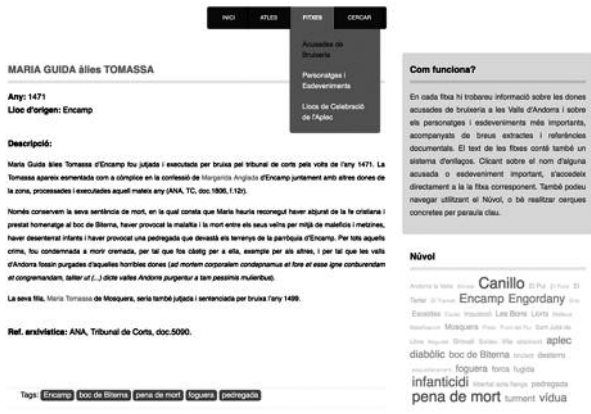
INICI ATLES FITXES CERCAR

Acusades de Bruixeria

Personatges i Esdeveniments

Llocs de Celebració de l'Aplec

MARIA GUIDA àlies TOMASSA

Any: 1471
Lloc d'origen: Encamp

Descripció:

Maria Guida àlies Tomassa d'Encamp fou jutjada i executada per bruixa pel tribunal de corts pels volts de l'any 1471. La Tomassa apareix esmentada com a còmplice en la confessió de Margarida Anglada d'Encamp juntament amb altres dones de la zona, processades i executades aquell mateix any (ANA, TC, doc.1806, f.12r).

Només conservem la seva sentència de mort, en la qual consta que Maria hauria reconegut haver abjurat de la fe cristiana i prestat homenatge al boc de Biterna, haver provocat la malaltia i la mort entre els seus veïns per mitjà de maleficis i metzines, haver desenteriat infants i haver provocat una pedregada que devastà els terrenys de la parròquia d'Encamp. Per tots aquells crims, fou condemnada a morir cremada, per tal que fos càstig per a ella, exemple per als altres, i per tal que les valls d'Andorra fossin purgades d'aquelles horribles dones (ad mortem corporalem condepnamus et fore et esse igne comburendam et congremandam, taliter ut (...) dicte valles Andorre purgentur a tam pessimis mulieribus).

La seva filla, Maria Tomassa de Mosquera, seria també jutjada i sentenciada per bruixa l'any 1499.

Ref. arxivística: ANA, Tribunal de Corts, doc.5090.

Tags: Encamp boc de Biterna pena de mort foguera pedregada

Com funciona?

En cada fitxa hi trobareu informació sobre les dones acusades de bruixeria a les Valls d'Andorra i sobre els personatges i esdeveniments més importants, acompanyats de breus extractes i referències documentals. El text de les fitxes conté també un sistema d'enllaços. Clicant sobre el nom d'alguna acusada o esdeveniment important, s'accedeix directament a la la fitxa corresponent. També podeu navegar utilitzant el Núvol, o bé realitzar cerques concretes per paraula clau.

Núvol

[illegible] Canillo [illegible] Encamp Engordany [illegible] Les Bons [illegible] Mosquera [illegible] aplec diabòlic boc de Biterna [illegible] foguera forca fugida infanticidi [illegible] pedregada pena de mort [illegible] vídua